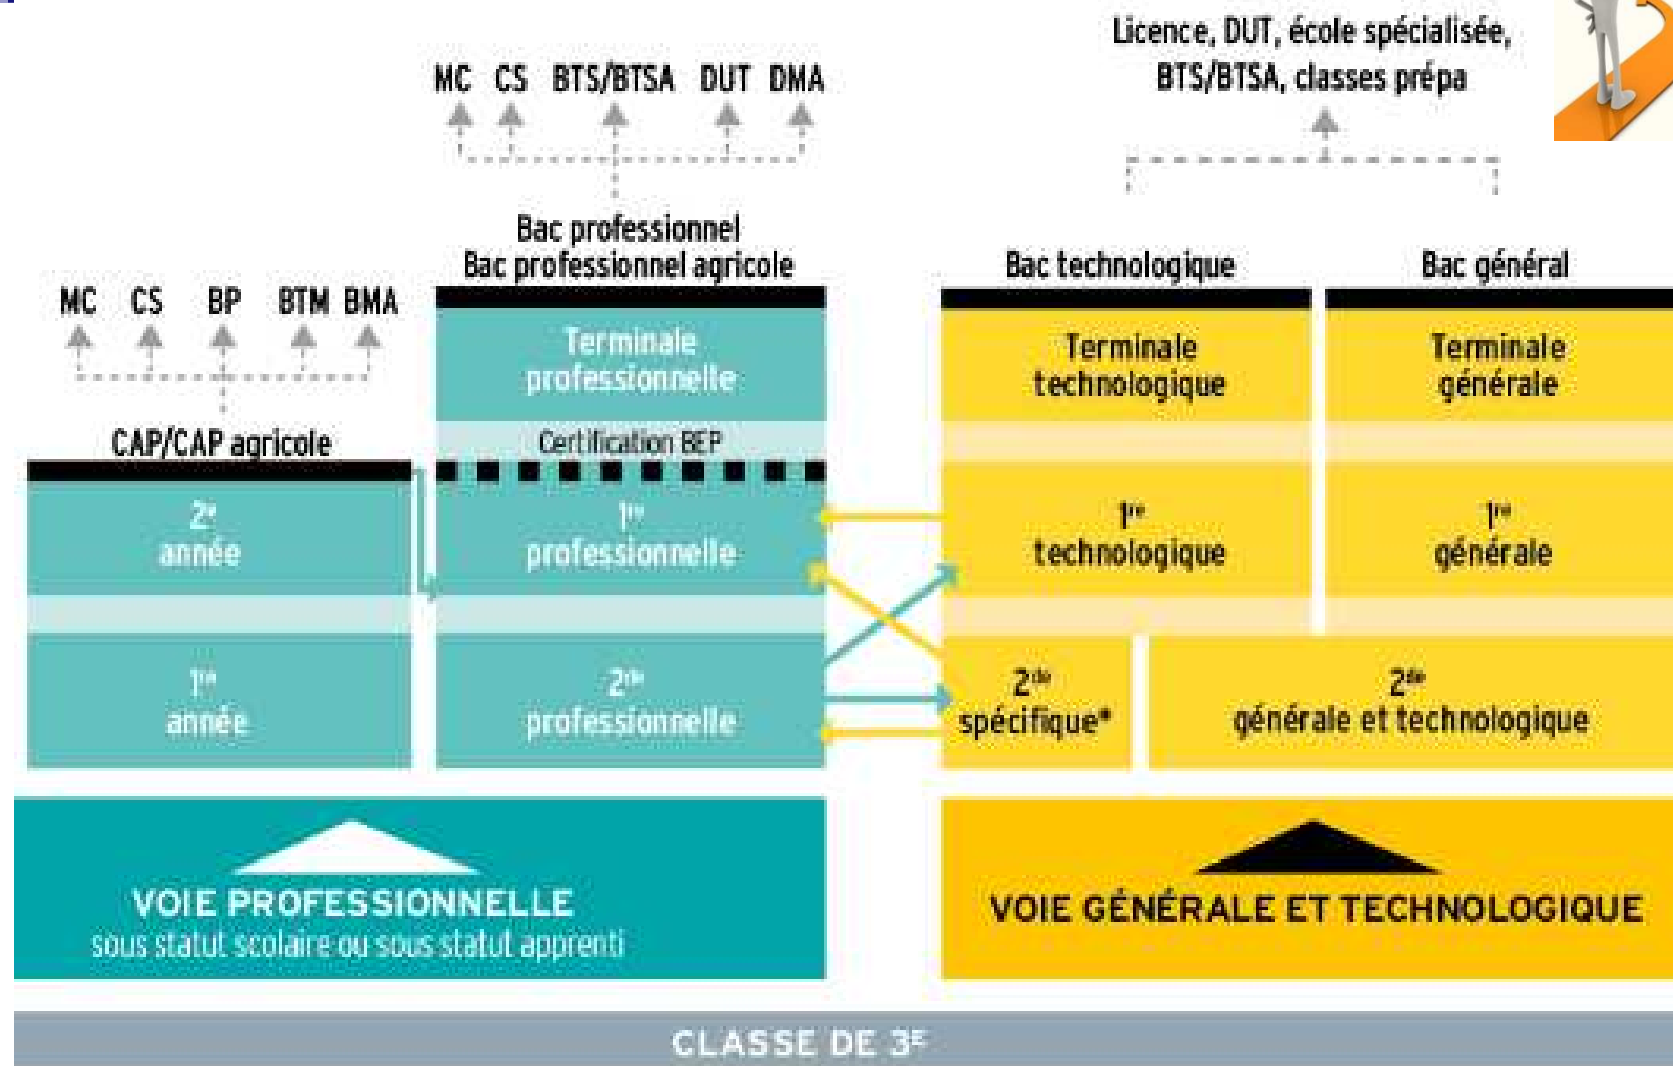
MC CS BTS/BTSA DUT DMA

Licence, DUT, école spécialisée, BTS/BTSA, classes prépa

MC CS BP BTM BMA

Bac professionnel
Bac professionnel agricole

Bac technologique

Bac général

Terminale professionnelle

Terminale technologique

Terminale générale

CAP/CAP agricole

Certification BEP

2$^{e}$ année

1$^{re}$ professionnelle

1$^{re}$ technologique

1$^{re}$ générale

1$^{re}$ année

2$^{de}$ professionnelle

2$^{de}$ spécifique*

2$^{de}$ générale et technologique

VOIE PROFESSIONNELLE
sous statut scolaire ou sous statut apprenti

VOIE GÉNÉRALE ET TECHNOLOGIQUE

CLASSE DE 3$^{E}$